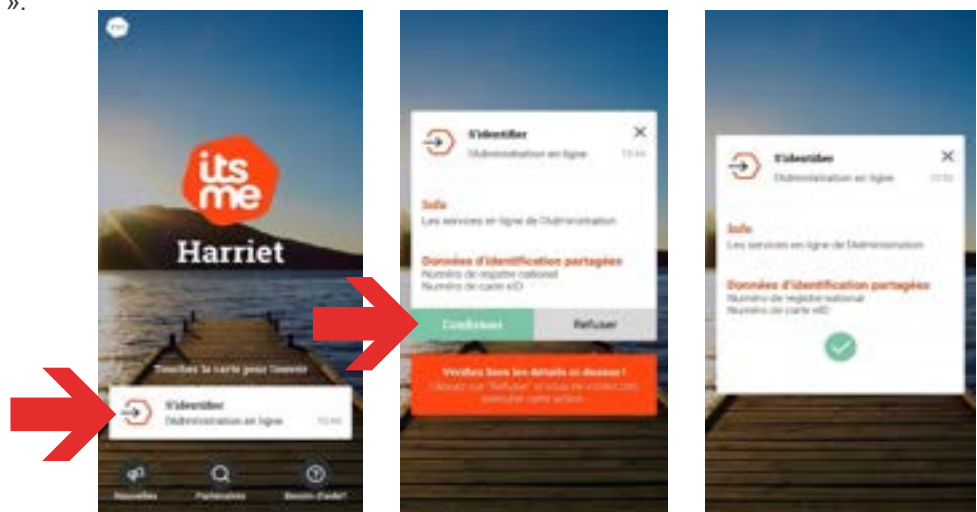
».

its me

Harriet

Touchez la carte pour l'ouvrir

S'identifier
L'Administration en ligne
10:44

Nouvelles
Partenaires
Besoin d'aide?

S'identifier
L'Administration en ligne
10:44

Info
Les services en ligne de l'Administration

Données d'identification partagées
Numéro de registre national
Numéro de carte eID

Confirmer
Refuser

Vérifiez bien les détails ci-dessus !
Cliquez sur "Refuser" si vous ne voulez pas exécuter cette action.

S'identifier
L'Administration en ligne
10:44

Info
Les services en ligne de l'Administration

Données d'identification partagées
Numéro de registre national
Numéro de carte eID